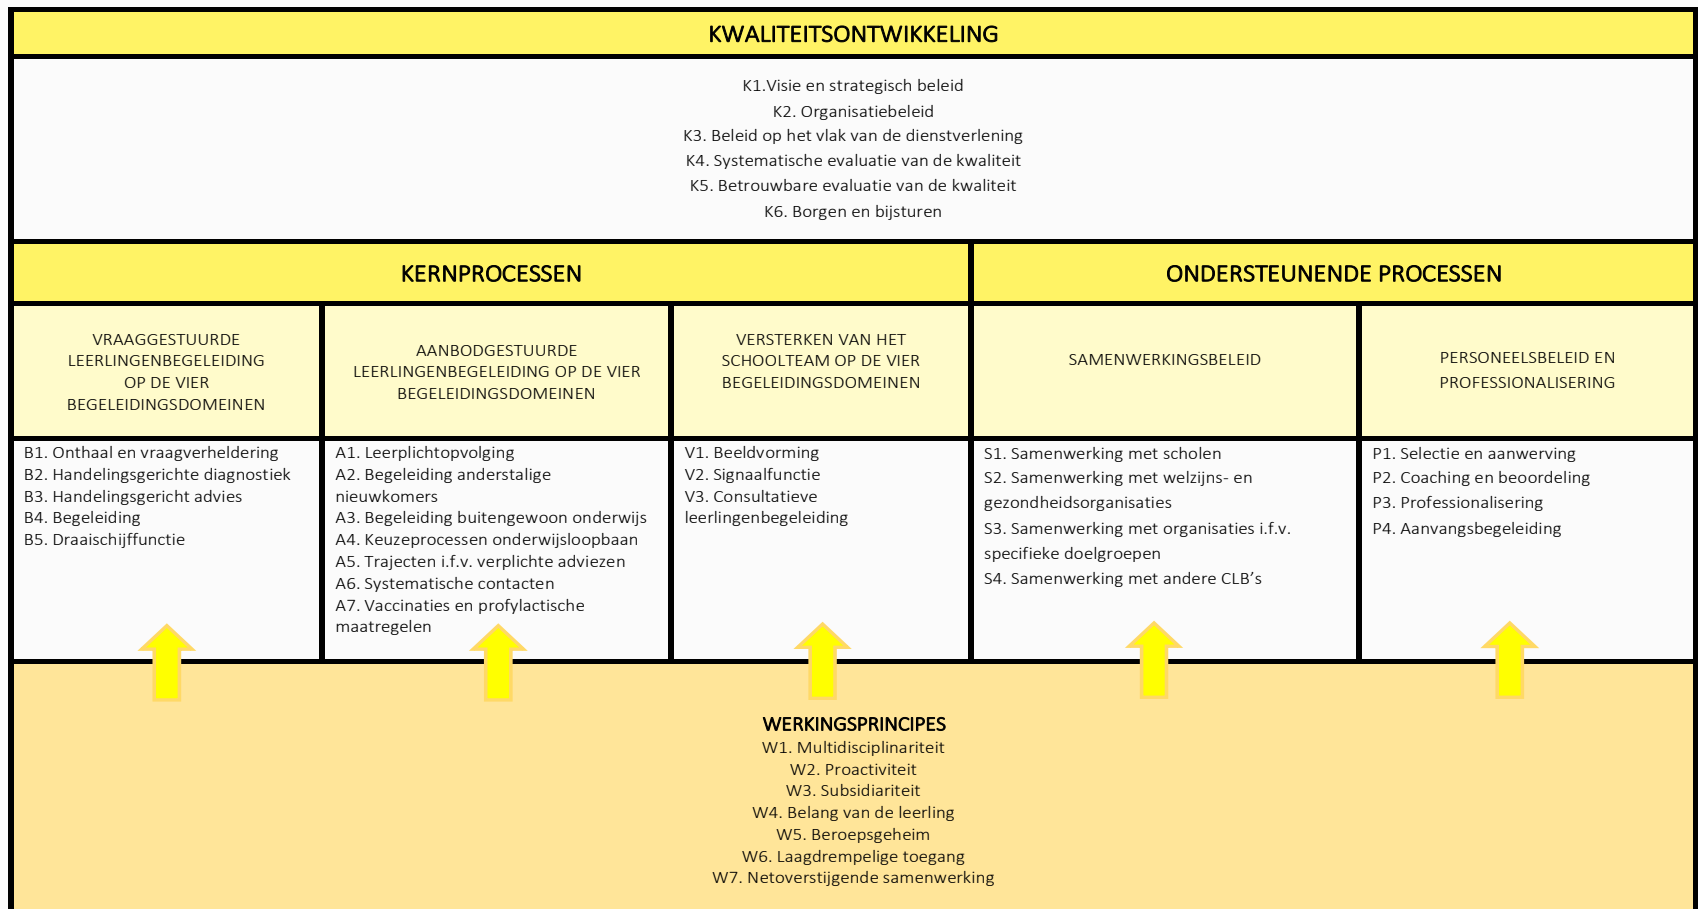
KWALITEITSONTWIKKELING

K1.Visie en strategisch beleid
K2. Organisatiebeleid
K3. Beleid op het vlak van de dienstverlening
K4. Systematische evaluatie van de kwaliteit
K5. Betrouwbare evaluatie van de kwaliteit
K6. Borgen en bijsturen

KERNPROCESSEN

ONDERSTEUNENDE PROCESSEN

VRAAGGESTUURDE LEERLINGENBEGELEIDING OP DE VIER BEGELEIDINGSDOMEINEN

AANBODGESTUURDE LEERLINGENBEGELEIDING OP DE VIER BEGELEIDINGSDOMEINEN

VERSTERKEN VAN HET SCHOOLTEAM OP DE VIER BEGELEIDINGSDOMEINEN

SAMENWERKINGSBELEID

PERSONEELSBELEID EN PROFESSIONALISERING

B1. Onthaal en vraagverheldering
B2. Handelingsgerichte diagnostiek
B3. Handelingsgericht advies
B4. Begeleiding
B5. Draaischijffunctie

A1. Leerplichtopvolging
A2. Begeleiding anderstalige nieuwkomers
A3. Begeleiding buitengewoon onderwijs
A4. Keuzeprocessen onderwijsloopbaan
A5. Trajecten i.f.v. verplichte adviezen
A6. Systematische contacten
A7. Vaccinaties en profylactische maatregelen

V1. Beeldvorming
V2. Signaalfunctie
V3. Consultatieve leerlingenbegeleiding

S1. Samenwerking met scholen
S2. Samenwerking met welzijns- en gezondheidsorganisaties
S3. Samenwerking met organisaties i.f.v. specifieke doelgroepen
S4. Samenwerking met andere CLB's

P1. Selectie en aanwerving
P2. Coaching en beoordeling
P3. Professionalisering
P4. Aanvangsbegeleiding

WERKINGSPRINCIPES
W1. Multidisciplinariteit
W2. Proactiviteit
W3. Subsidiariteit
W4. Belang van de leerling
W5. Beroepsgeheim
W6. Laagdrempelige toegang
W7. Netoverstijgende samenwerking